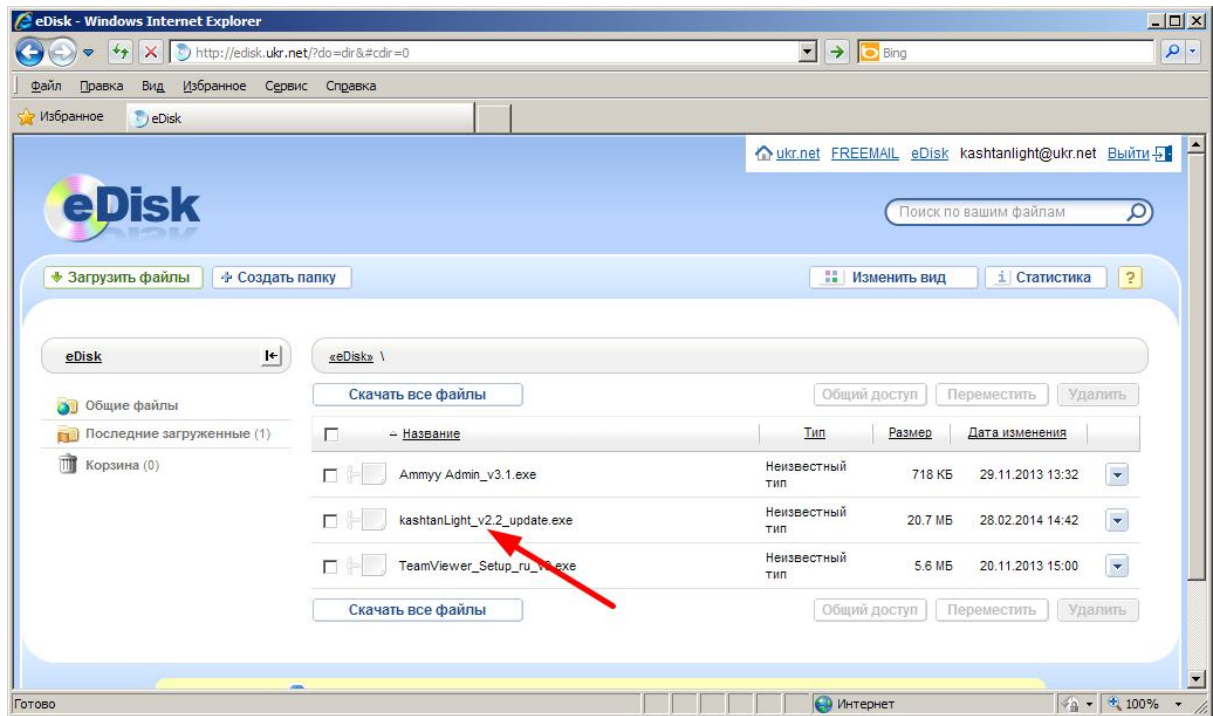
eDisk - Windows Internet Explorer

http://edisk.ukr.net/?do=dir&#cdir=0

Bing

Файл Правка Вид Избранное Сервис Справка

Избранное eDisk

ukr.net FREEMAIL eDisk kashtanlight@ukr.net Выйти

eDisk

Поиск по вашим файлам

Загрузить файлы Создать папку

Изменить вид Статистика ?

eDisk

«eDisk» \

Скачать все файлы

Общий доступ Переместить Удалить

Общие файлы

Последние загруженные (1)

Корзина (0)

| | Название | Тип | Размер | Дата изменения |
|---|---|---|---|---|
| | Ammyy Admin_v3.1.exe | Неизвестный тип | 718 КБ | 29.11.2013 13:32 |
| | kashtanLight_v2.2_update.exe | Неизвестный тип | 20.7 МБ | 28.02.2014 14:42 |
| | TeamViewer_Setup_ru_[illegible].exe | Неизвестный тип | 5.6 МБ | 20.11.2013 15:00 |

Скачать все файлы

Общий доступ Переместить Удалить

Готово

Интернет

100%